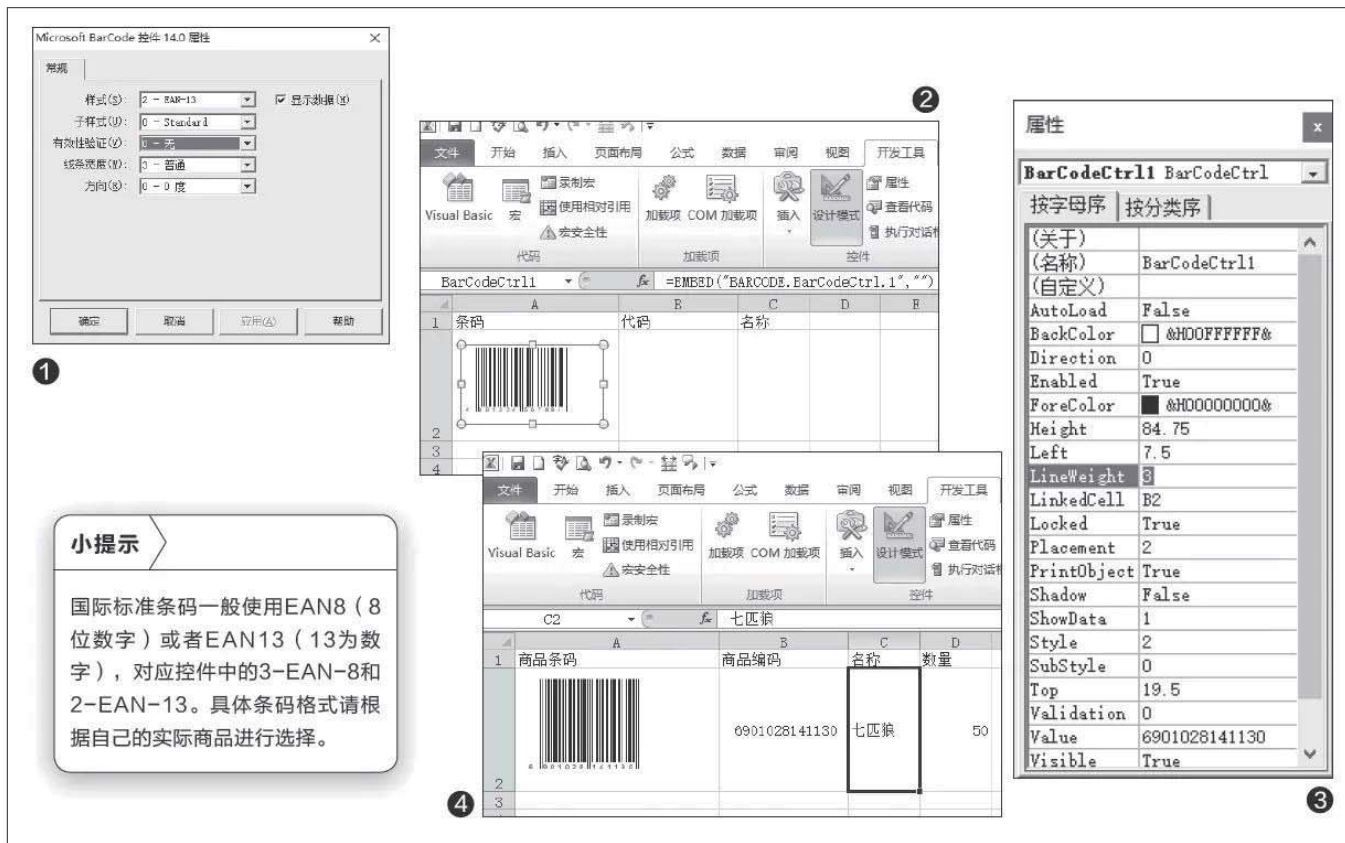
Microsoft BarCode 控件 14.0 属性

常规

样式(S): 2 - EAN-13
☑ 显示数据(D)
子样式(U): 0 - Standard
有效性验证(V): 0 - 无
线条宽度(W): 3 - 普通
方向(R): 0 - 0 度

确定 取消 应用(A) 帮助

❶

❷

文件 开始 插入 页面布局 公式 数据 审阅 视图 开发工具

Visual Basic 宏 录制宏 使用相对引用 宏安全性
代码
加载项 COM 加载项
加载项
插入 设计模式 属性 查看代码 执行对话框
控件

BarCodeCtrl1 $f_x$ =EMBED("BARCODE.BarCodeCtrl.1","")

| | A | B | C | D | E |
|---|---|---|---|---|---|
| 1 | 条码 | 代码 | 名称 | | |
| 2 | | | | | |
| 3 | | | | | |
| 4 | | | | | |

文件 开始 插入 页面布局 公式 数据 审阅 视图 开发工具

Visual Basic 宏 录制宏 使用相对引用 宏安全性
代码
加载项 COM 加载项
加载项
插入 设计模式 属性 查看代码 执行对话框
控件

C2 $f_x$ 七匹狼

| | A | B | C | D |
|---|---|---|---|---|
| 1 | 商品条码 | 商品编码 | 名称 | 数量 |
| 2 | | 6901028141130 | 七匹狼 | 50 |
| 3 | | | | |

❹

小提示

国际标准条码一般使用EAN8（8位数字）或者EAN13（13为数字），对应控件中的3-EAN-8和2-EAN-13。具体条码格式请根据自己的实际商品进行选择。

属性

BarCodeCtrl1 BarCodeCtrl

按字母序 按分类序

| | |
|---|---|
| (关于) | |
| (名称) | BarCodeCtrl1 |
| (自定义) | |
| AutoLoad | False |
| BackColor | &H00FFFFFF& |
| Direction | 0 |
| Enabled | True |
| ForeColor | &H00000000& |
| Height | 84.75 |
| Left | 7.5 |
| LineWeight | 3 |
| LinkedCell | B2 |
| Locked | True |
| Placement | 2 |
| PrintObject | True |
| Shadow | False |
| ShowData | 1 |
| Style | 2 |
| SubStyle | 0 |
| Top | 19.5 |
| Validation | 0 |
| Value | 6901028141130 |
| Visible | True |

❸